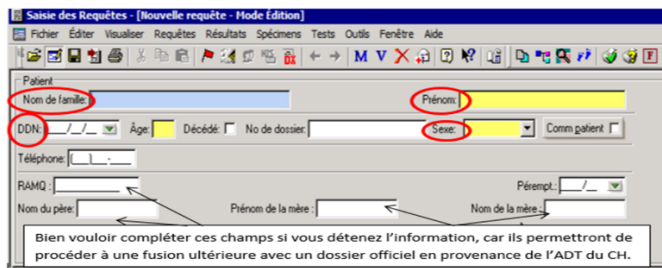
Saisie des Requêtes - [Nouvelle requête - Mode Édition]

Fichier Éditer Visualiser Requêtes Résultats Spécimens Tests Outils Fenêtre Aide

M V

Patient

Nom de famille:

Prénom:

DDN: __/__/__

Âge:

Décédé:

No de dossier:

Sexe:

Comm patient

Téléphone: (___)___-____

RAMQ : ____________

Pérempt.: ___/__

Nom du père:

Prénom de la mère :

Nom de la mère :

Bien vouloir compléter ces champs si vous détenez l'information, car ils permettront de procéder à une fusion ultérieure avec un dossier officiel en provenance de l'ADT du CH.